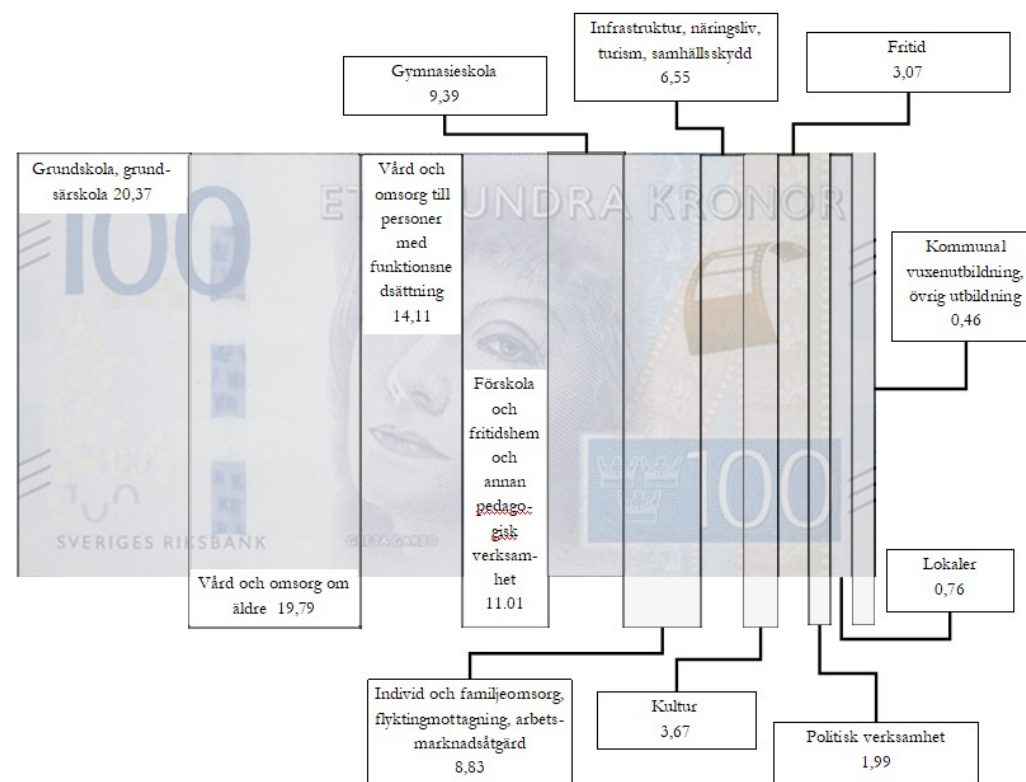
Infrastruktur, näringsliv, turism, samhällsskydd
6,55

Fritid
3,07

Gymnasieskola
9,39

Grundskola, grundsärskola 20,37

Vård och omsorg till personer med funktionsnedsättning
14,11

ETT HUNDRA KRONOR

100

Kommunal vuxenutbildning, övrig utbildning
0,46

Förskola och fritidshem och annan pedagogisk verksamhet
11.01

100

SVERIGES RIKSBANK

GRETA GARBO

Vård och omsorg om äldre 19,79

Lokaler
0,76

Individ och familjeomsorg, flyktingmottagning, arbetsmarknadsåtgärd
8,83

Kultur
3,67

Politisk verksamhet
1,99